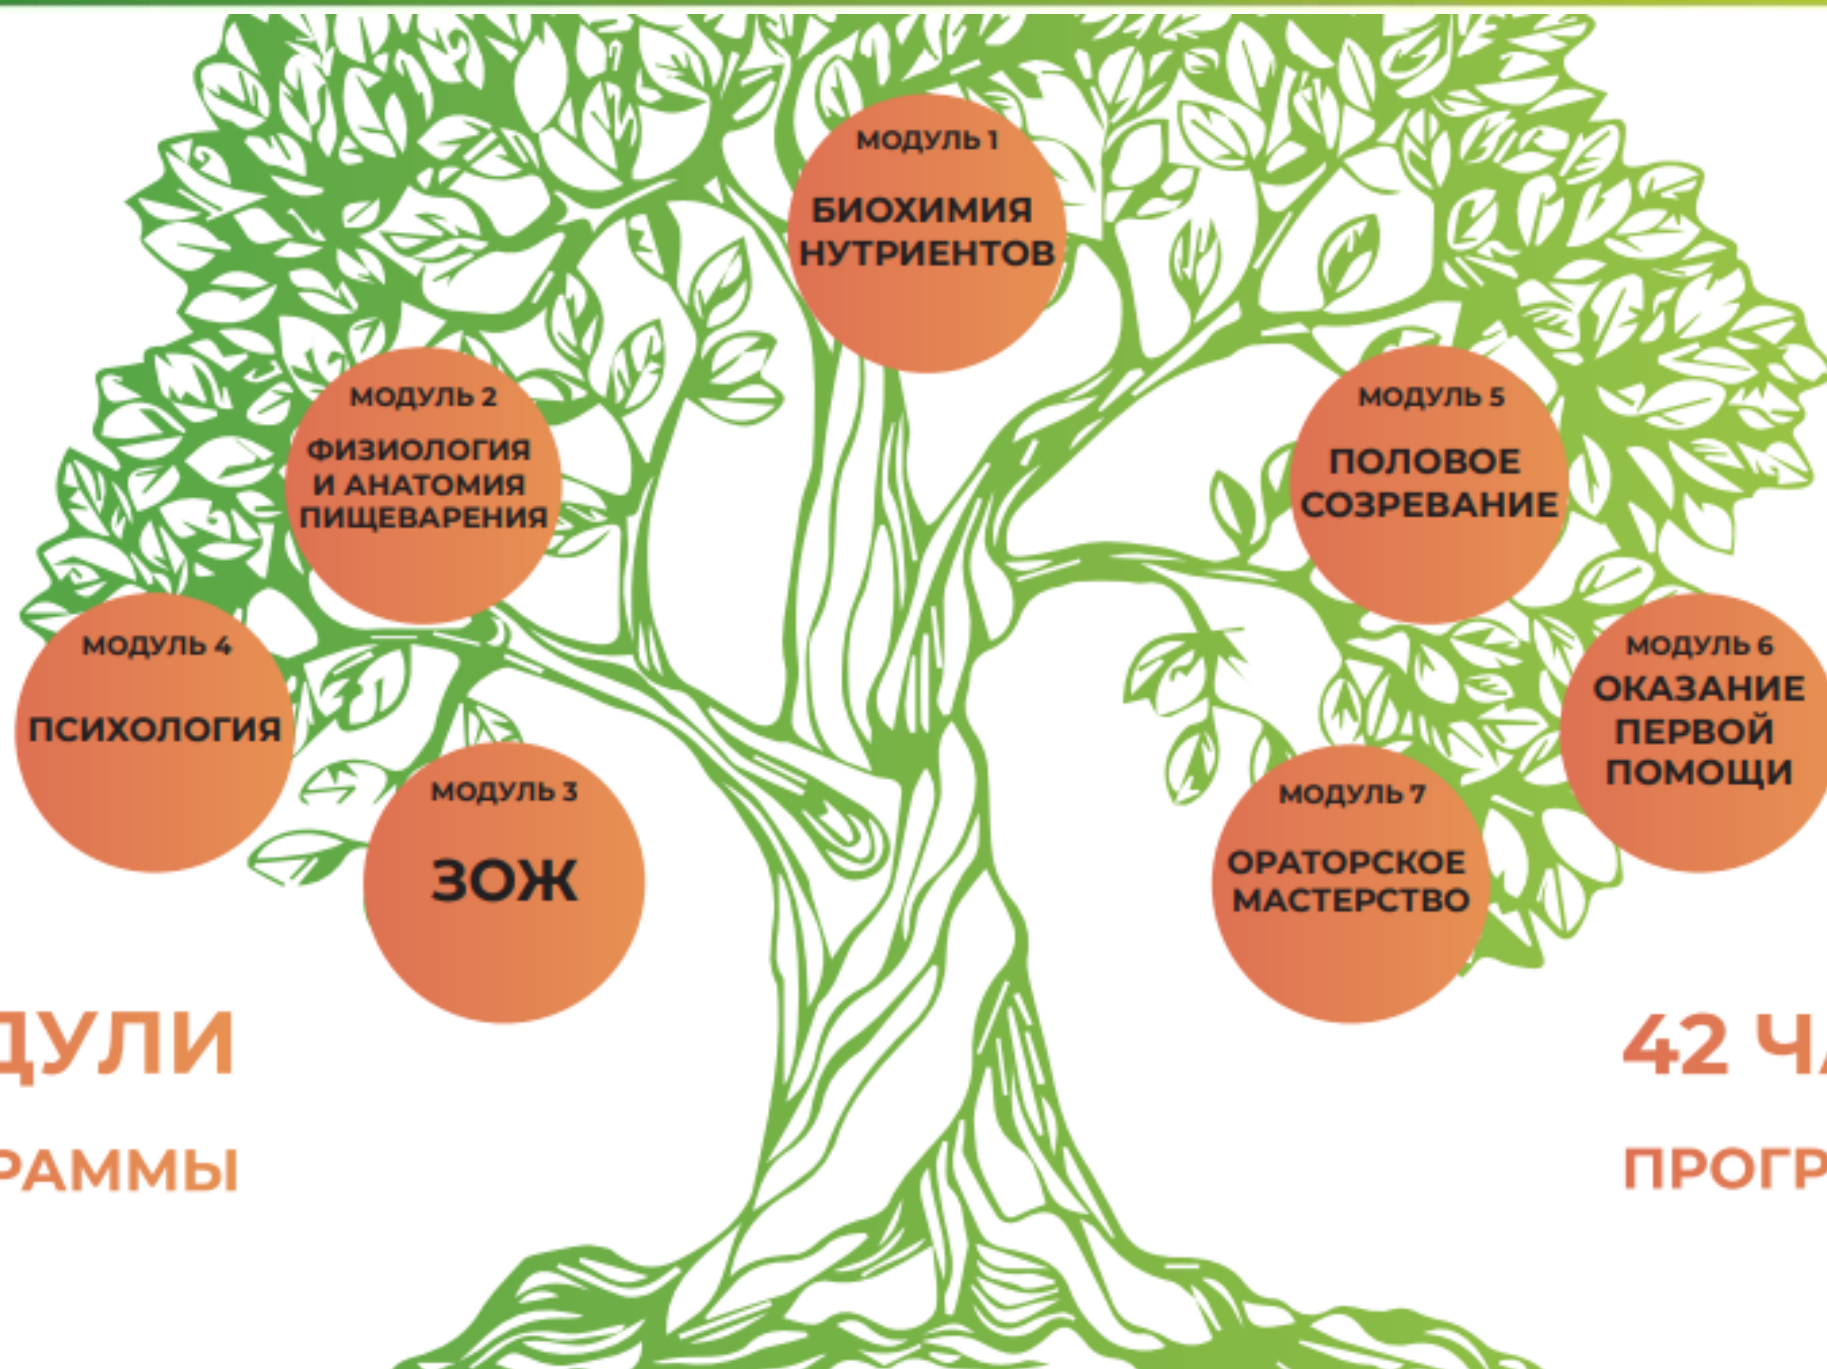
МОДУЛЬ 1
БИОХИМИЯ НУТРИЕНТОВ

МОДУЛЬ 2
ФИЗИОЛОГИЯ И АНАТОМИЯ ПИЩЕВАРЕНИЯ

МОДУЛЬ 5
ПОЛОВОЕ СОЗРЕВАНИЕ

МОДУЛЬ 4
ПСИХОЛОГИЯ

МОДУЛЬ 6
ОКАЗАНИЕ ПЕРВОЙ ПОМОЩИ

МОДУЛЬ 3
ЗОЖ

МОДУЛЬ 7
ОРАТОРСКОЕ МАСТЕРСТВО

ДУЛИ
РАММЫ

42 Ч
ПРОГР